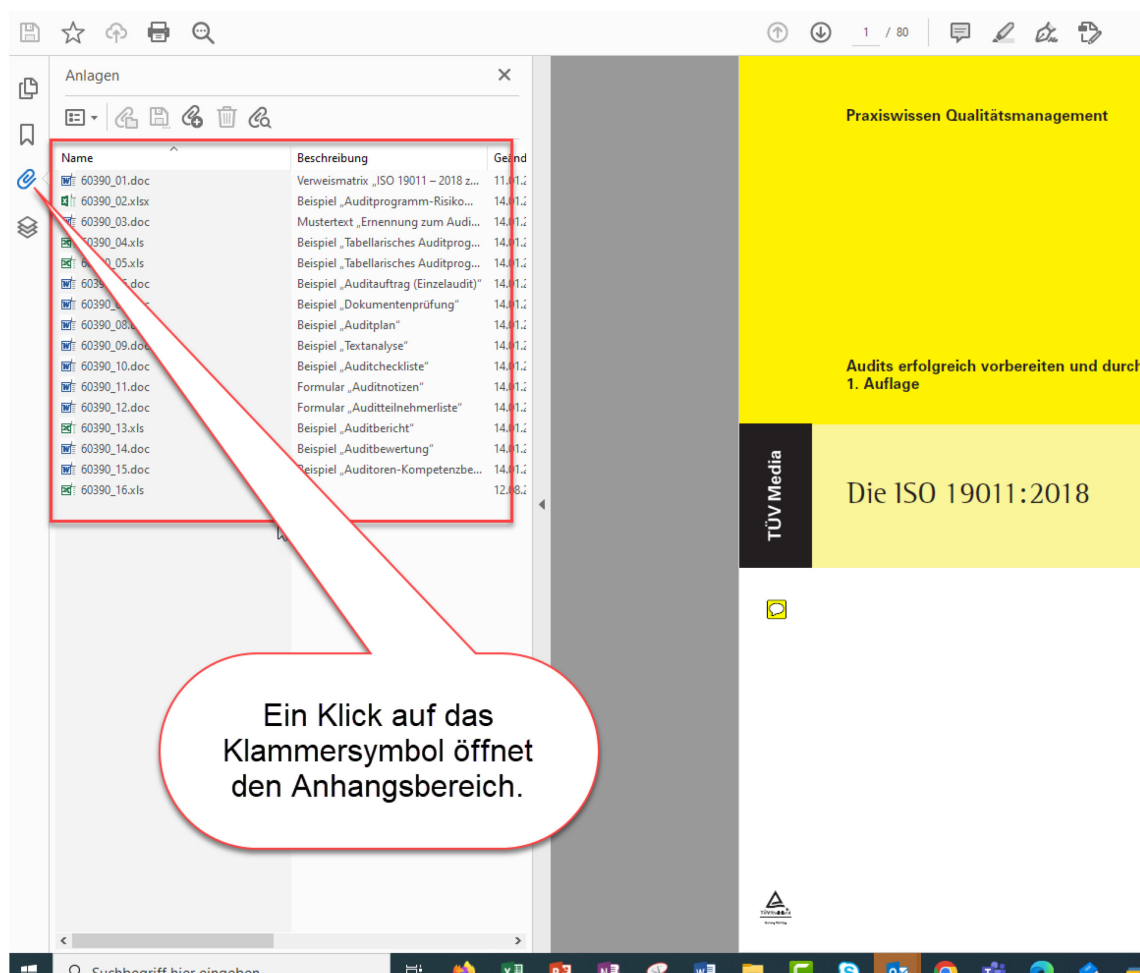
1 / 80

Anlagen

| Name | Beschreibung | Geänd |
|---|---|---|
| 60390_01.doc | Verweismatrix „ISO 19011 – 2018 z... | 11.01.2 |
| 60390_02.xlsx | Beispiel „Auditprogramm-Risiko... | 14.01.2 |
| 60390_03.doc | Mustertext „Ernennung zum Audi... | 14.01.2 |
| 60390_04.xls | Beispiel „Tabellarisches Auditprog... | 14.01.2 |
| 60390_05.xls | Beispiel „Tabellarisches Auditprog... | 14.01.2 |
| 60390_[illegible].doc | Beispiel „Auditauftrag (Einzelaudit)" | 14.01.2 |
| 60390_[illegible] | Beispiel „Dokumentenprüfung" | 14.01.2 |
| 60390_08.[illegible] | Beispiel „Auditplan" | 14.01.2 |
| 60390_09.doc | Beispiel „Textanalyse" | 14.01.2 |
| 60390_10.doc | Beispiel „Auditcheckliste" | 14.01.2 |
| 60390_11.doc | Formular „Auditnotizen" | 14.01.2 |
| 60390_12.doc | Formular „Auditteilnehmerliste" | 14.01.2 |
| 60390_13.xls | Beispiel „Auditbericht" | 14.01.2 |
| 60390_14.doc | Beispiel „Auditbewertung" | 14.01.2 |
| 60390_15.doc | Beispiel „Auditoren-Kompetenzbe... | 14.01.2 |
| 60390_16.xls | | 12.08.2 |

Praxiswissen Qualitätsmanagement

Audits erfolgreich vorbereiten und durch
1. Auflage

TÜV Media

Die ISO 19011:2018

Ein Klick auf das Klammersymbol öffnet den Anhangsbereich.

Suchbegriff hier eingeben